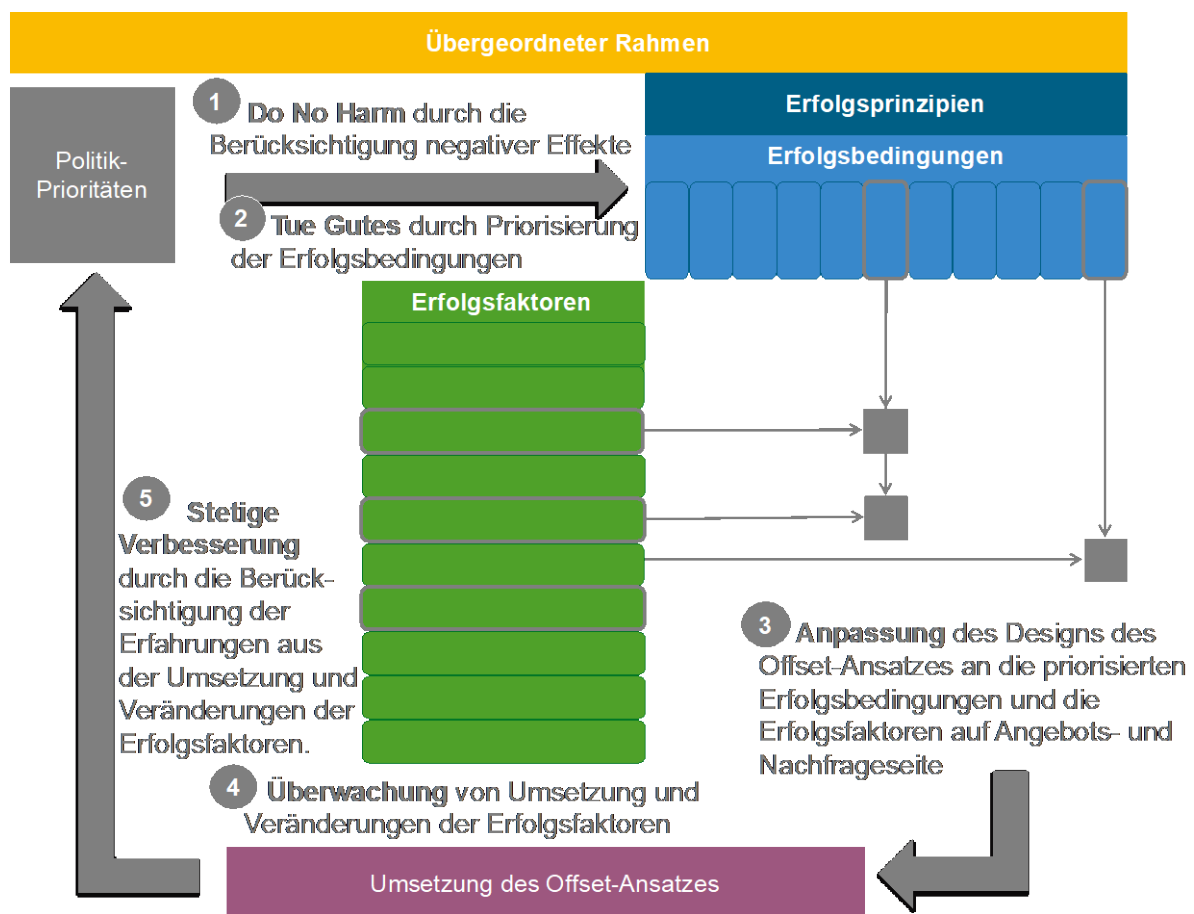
Übergeordneter Rahmen

Politik-Prioritäten

1 Do No Harm durch die Berücksichtigung negativer Effekte

2 Tue Gutes durch Priorisierung der Erfolgsbedingungen

Erfolgsprinzipien

Erfolgsbedingungen

Erfolgsfaktoren

5 Stetige Verbesserung durch die Berücksichtigung der Erfahrungen aus der Umsetzung und Veränderungen der Erfolgsfaktoren.

3 Anpassung des Designs des Offset-Ansatzes an die priorisierten Erfolgsbedingungen und die Erfolgsfaktoren auf Angebots- und Nachfrageseite

4 Überwachung von Umsetzung und Veränderungen der Erfolgsfaktoren

Umsetzung des Offset-Ansatzes